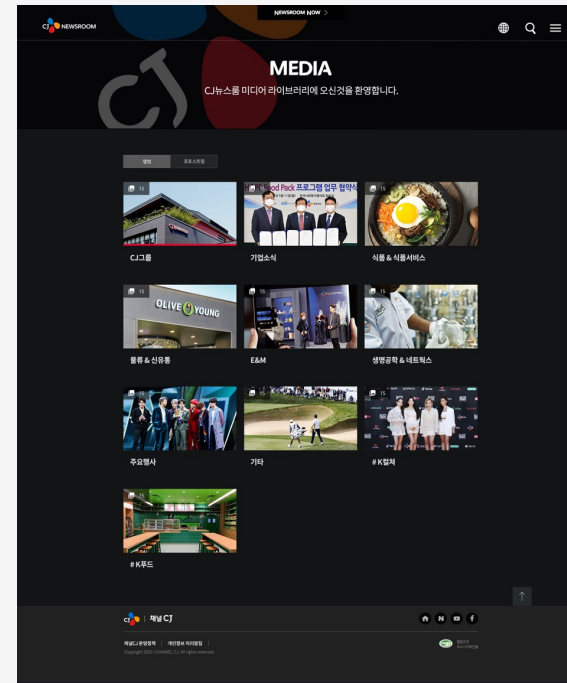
CJ NEWSROOM

NEWSROOM NOW >

MEDIA

CJ뉴스룸 미디어 라이브러리에 오신것을 환영합니다.

앨범 | 포토스트림

15
CJ그룹

15
Food Pack 프로그램 업무 협약식
기업소식

15
식품 & 식품서비스

15
OLIVE YOUNG
물류 & 신유통

15
E&M

15
생명공학 & 네트웍스

15
주요행사

15
기타

15
# K컬처

15
# K푸드

CJ | 채널 CJ

채널CJ 운영정책 | 개인정보 처리방침 |
Copyright 2020 CHANNEL CJ. All rights reserved.